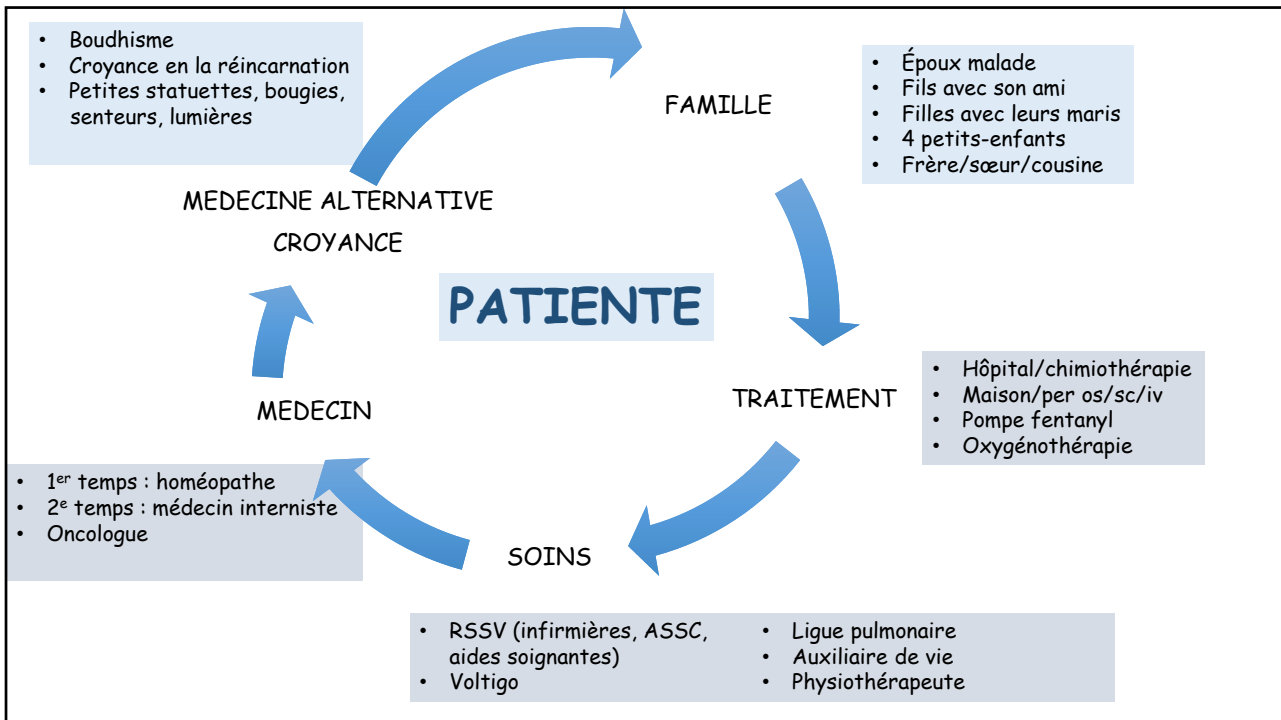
- Boudhisme
- Croyance en la réincarnation
- Petites statuettes, bougies, senteurs, lumières

MEDECINE ALTERNATIVE
CROYANCE

FAMILLE

- Époux malade
- Fils avec son ami
- Filles avec leurs maris
- 4 petits-enfants
- Frère/sœur/cousine

PATIENTE

TRAITEMENT

- Hôpital/chimiothérapie
- Maison/per os/sc/iv
- Pompe fentanyl
- Oxygénothérapie

MEDECIN

- 1$^{er}$ temps : homéopathe
- 2$^{e}$ temps : médecin interniste
- Oncologue

SOINS

- RSSV (infirmières, ASSC, aides soignantes)
- Voltigo

- Ligue pulmonaire
- Auxiliaire de vie
- Physiothérapeute